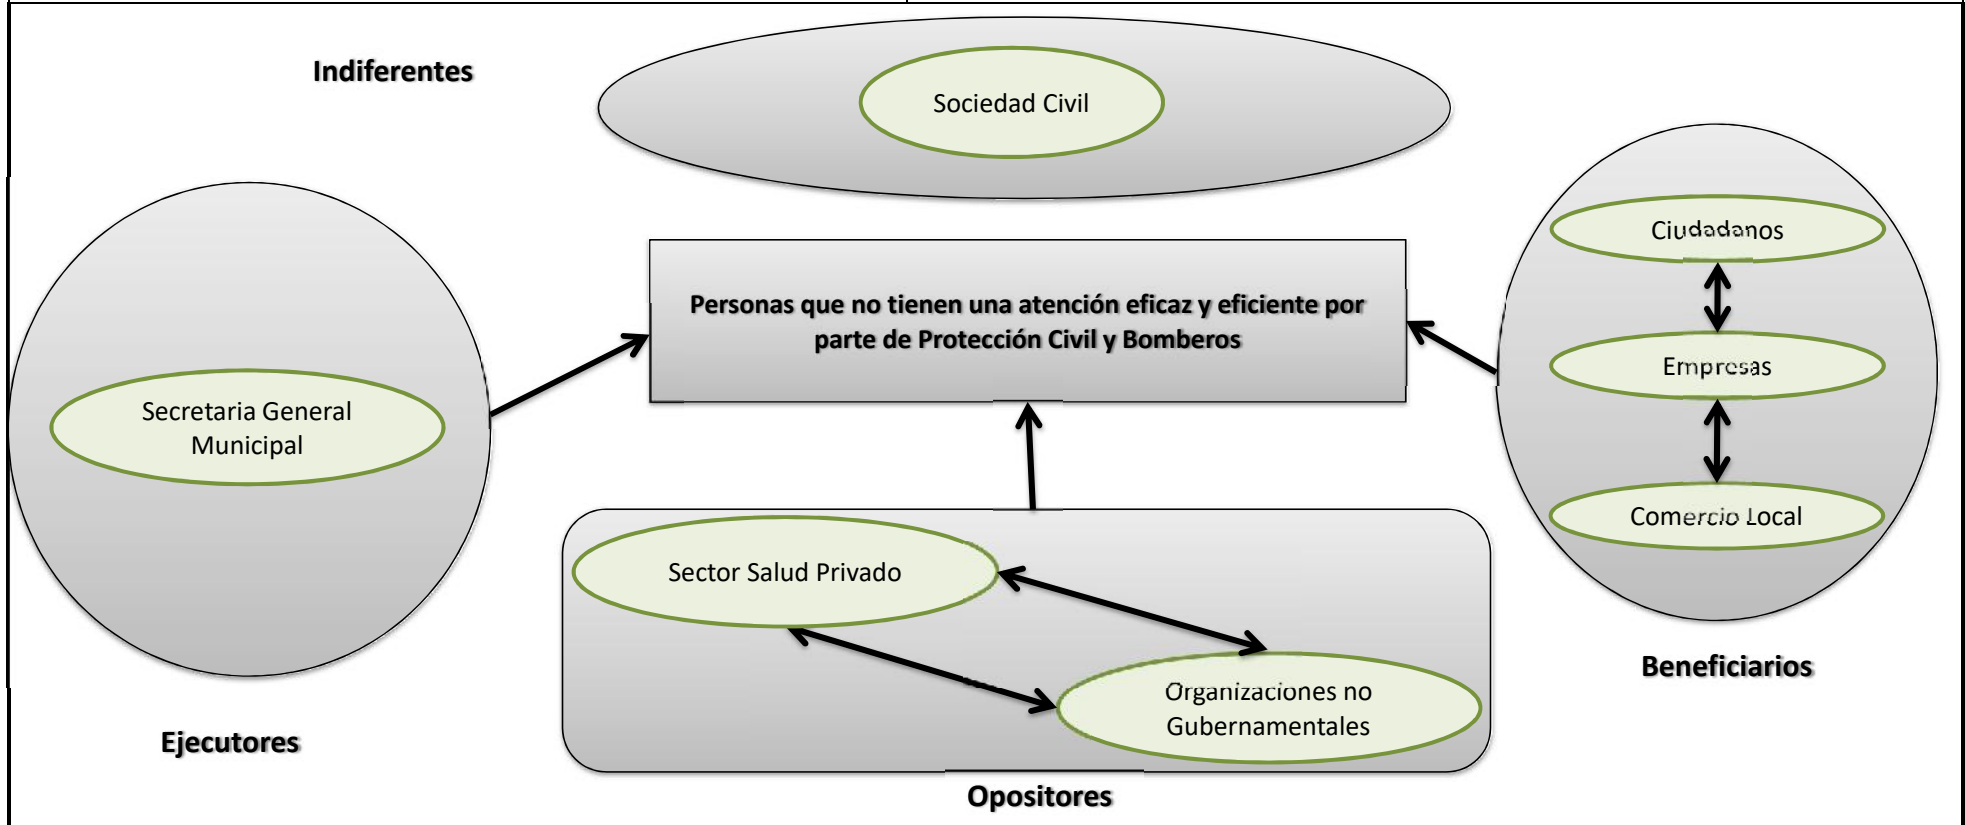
Indiferentes

Sociedad Civil

Personas que no tienen una atención eficaz y eficiente por parte de Protección Civil y Bomberos

Ciudadanos

Empresas

Comercio Local

Beneficiarios

Secretaria General Municipal

Ejecutores

Sector Salud Privado

Organizaciones no Gubernamentales

Opositores